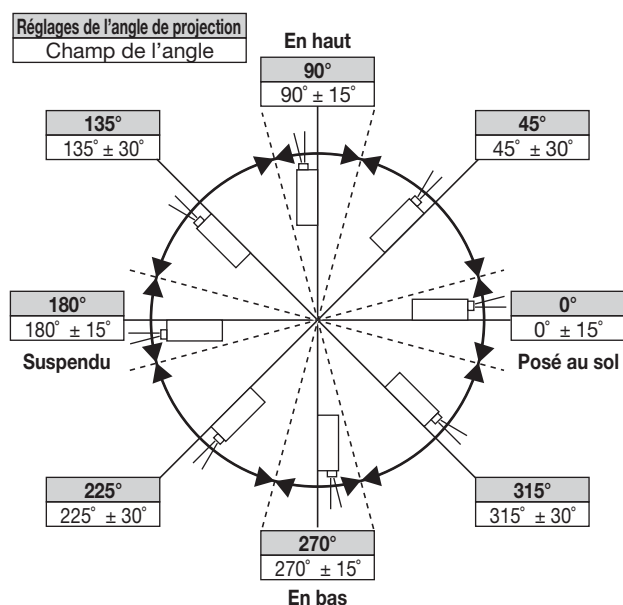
Réglages de l'angle de projection
Champ de l'angle

En haut

90°
90° ± 15°

135°
135° ± 30°

45°
45° ± 30°

180°
180° ± 15°

0°
0° ± 15°

Suspendu

Posé au sol

225°
225° ± 30°

315°
315° ± 30°

270°
270° ± 15°

En bas